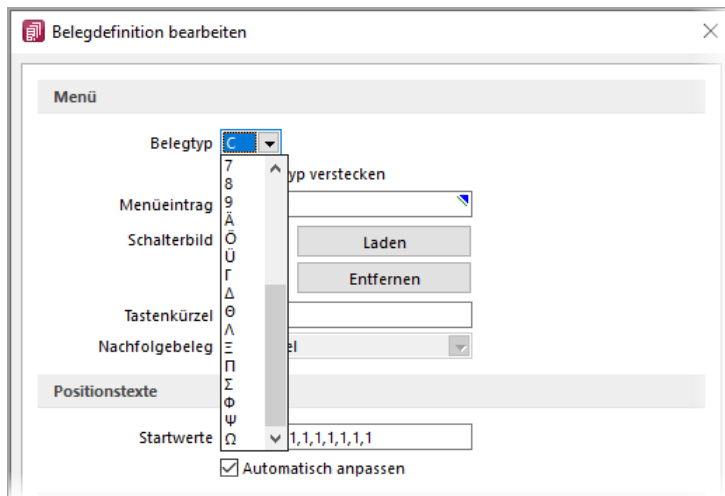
Belegdefinition bearbeiten

Menü

Belegtyp C

7
8
9
Ä
Ö
Ü
Γ
Δ
Θ
Λ
Ξ
Π
Σ
Φ
Ψ
Ω

yp verstecken

Menüeintrag

Schalterbild

Laden

Entfernen

Tastenkürzel

Nachfolgebeleg

el

Positionstexte

Startwerte

1,1,1,1,1,1,1

Automatisch anpassen